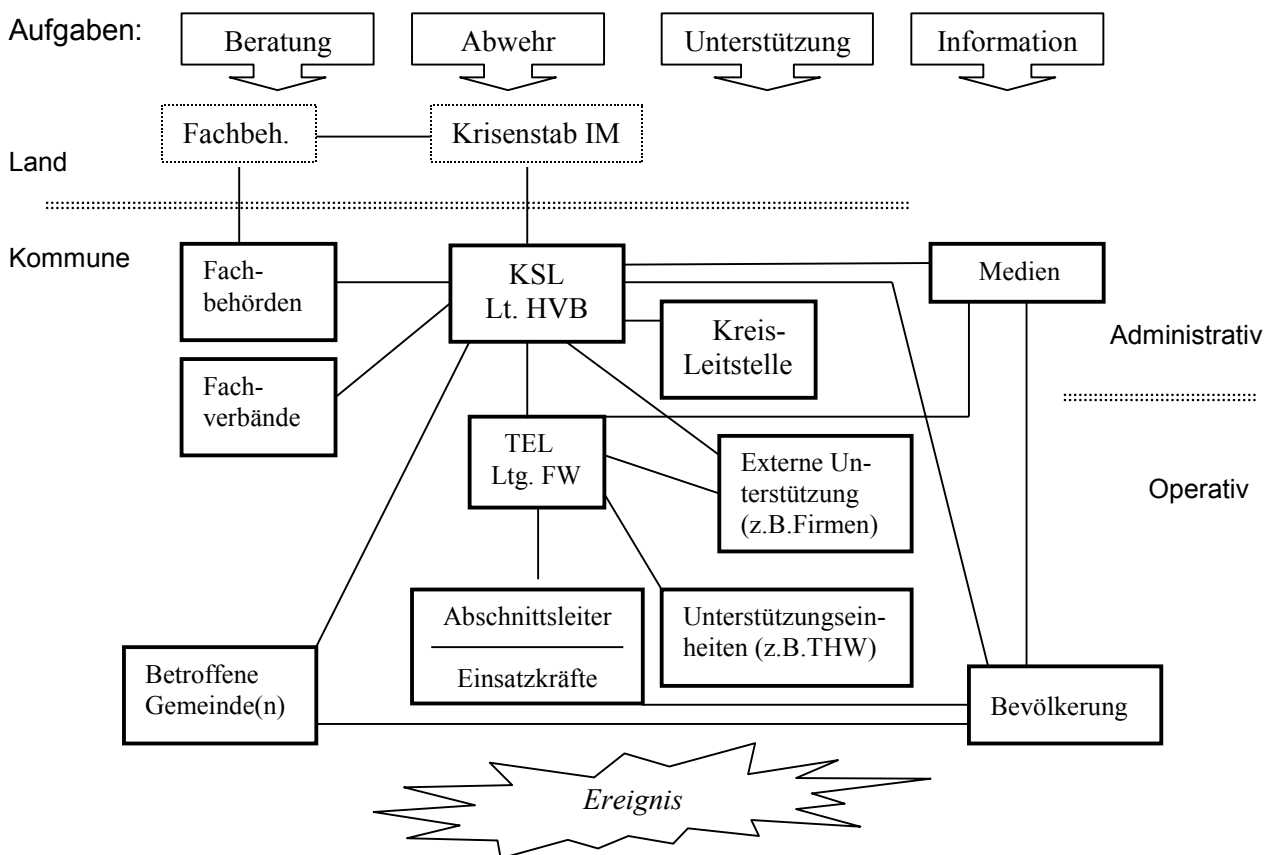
Aufgaben: Beratung Abwehr Unterstützung Information

Fachbeh. Krisenstab IM

Land

Kommune

Fachbehörden

KSL
Lt. HVB

Medien

Kreis-Leitstelle

Administrativ

Fachverbände

TEL
Ltg. FW

Externe Unterstützung (z.B.Firmen)

Operativ

Abschnittsleiter
Einsatzkräfte

Unterstützungseinheiten (z.B.THW)

Betroffene Gemeinde(n)

Bevölkerung

Ereignis